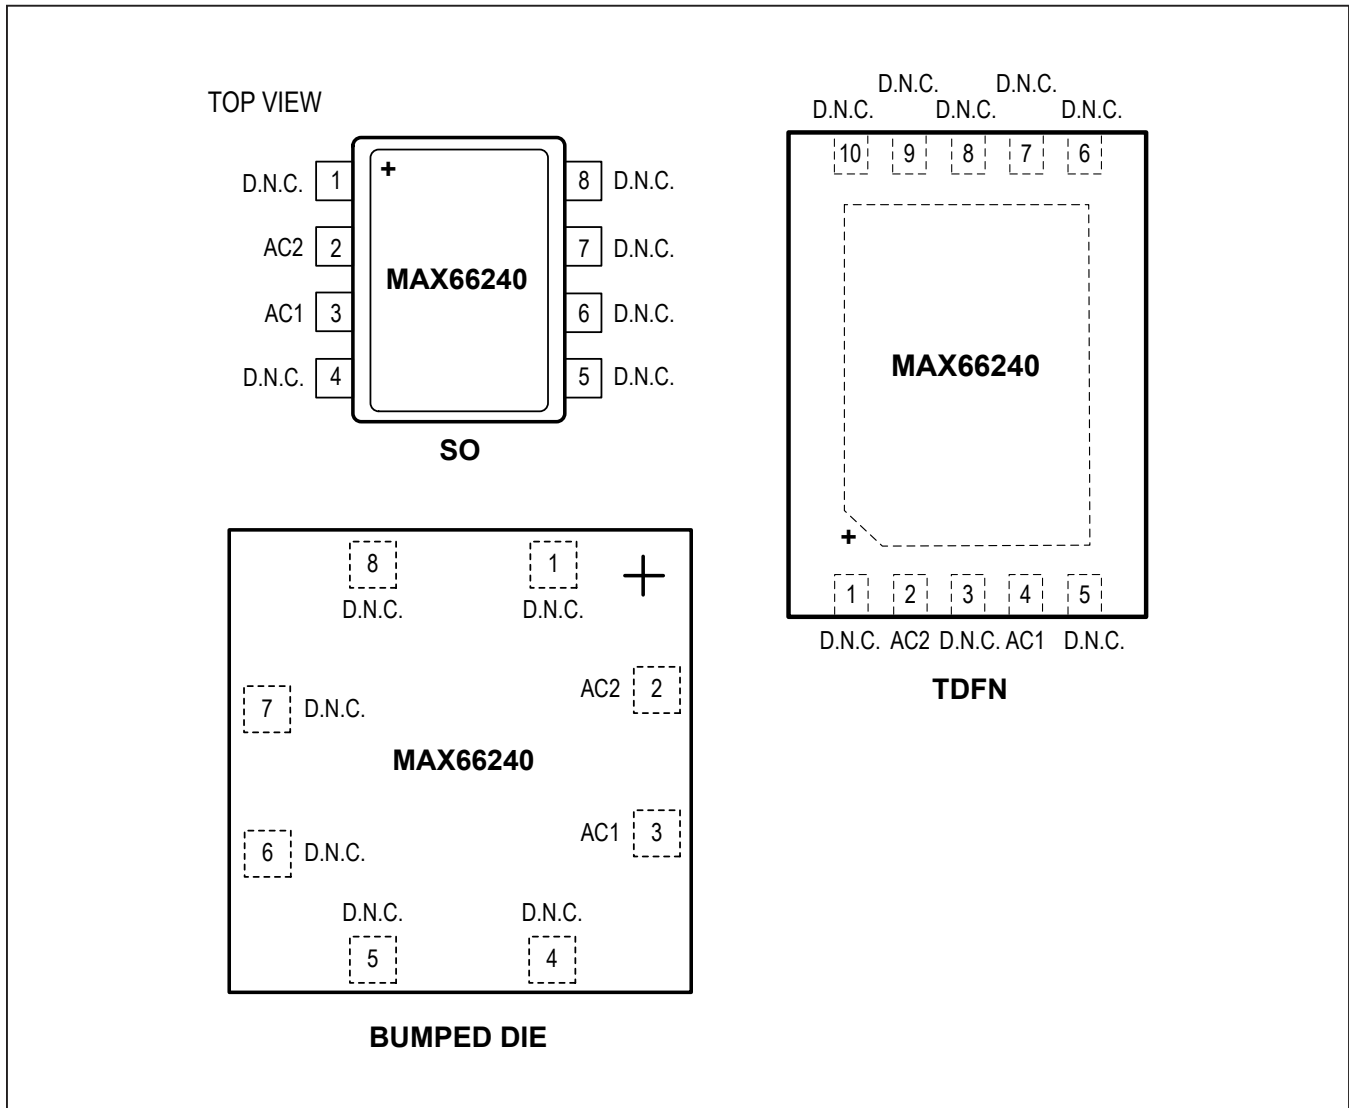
TOP VIEW

D.N.C. 1
AC2 2
AC1 3
D.N.C. 4

+

MAX66240

8 D.N.C.
7 D.N.C.
6 D.N.C.
5 D.N.C.

SO

D.N.C.
D.N.C.
D.N.C.
D.N.C.
D.N.C.

10 9 8 7 6

MAX66240

+

1 2 3 4 5

D.N.C. AC2 D.N.C. AC1 D.N.C.

TDFN

8
D.N.C.
1
D.N.C.

AC2 2

7 D.N.C.

MAX66240

AC1 3

6 D.N.C.

D.N.C.
5
D.N.C.
4

BUMPED DIE